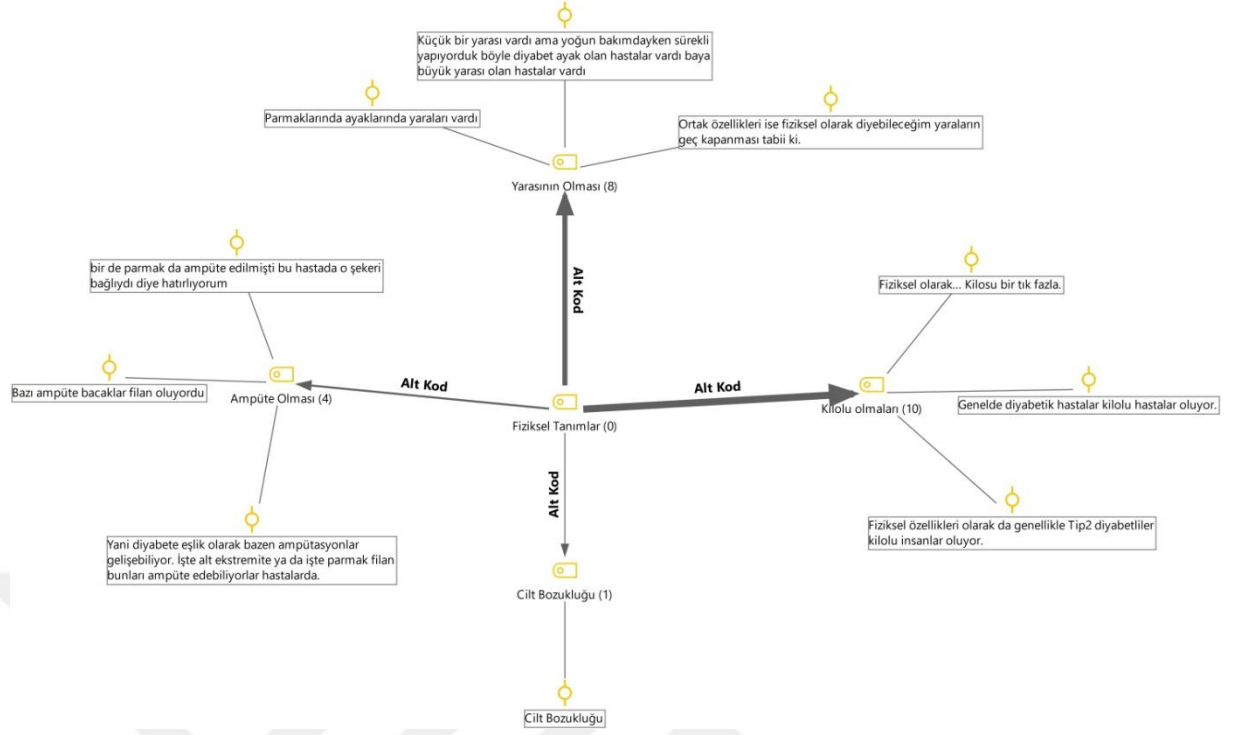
Küçük bir yarası vardı ama yoğun bakımdayken sürekli yapıyorduk böyle diyabet ayak olan hastalar vardı baya büyük yarası olan hastalar vardı

Parmaklarında ayaklarında yaraları vardı

Ortak özellikleri ise fiziksel olarak diyebileceğim yaraların geç kapanması tabii ki.

Yarasının Olması (8)

Alt Kod

bir de parmak da ampüte edilmişti bu hastada o şekeri bağlıydı diye hatırlıyorum

Fiziksel olarak... Kilosu bir tık fazla.

Bazı ampüte bacaklar filan oluyordu

Ampüte Olması (4)

Alt Kod

Fiziksel Tanımlar (0)

Alt Kod

Kilolu olmaları (10)

Genelde diyabetik hastalar kilolu hastalar oluyor.

Alt Kod

Fiziksel özellikleri olarak da genellikle Tip2 diyabetliler kilolu insanlar oluyor.

Yani diyabete eşlik olarak bazen ampütasyonlar gelişebiliyor. İşte alt ekstremite ya da işte parmak filan bunları ampüte edebiliyorlar hastalarda.

Cilt Bozukluğu (1)

Cilt Bozukluğu